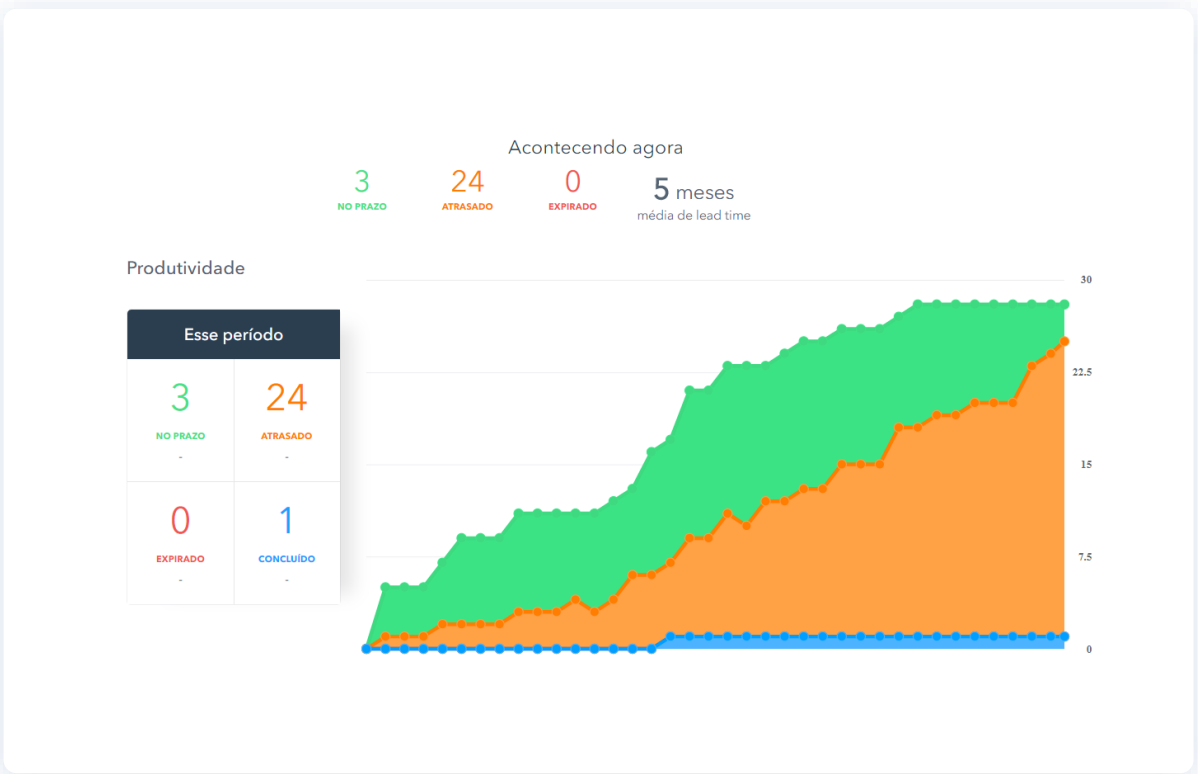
Acontecendo agora

3
NO PRAZO

24
ATRASADO

0
EXPIRADO

5 meses
média de lead time

Produtividade

Esse período

| 3<br>NO PRAZO<br>- | 24<br>ATRASADO<br>- |
|---|---|
| 0<br>EXPIRADO<br>- | 1<br>CONCLUÍDO<br>- |

30
22.5
15
7.5
0